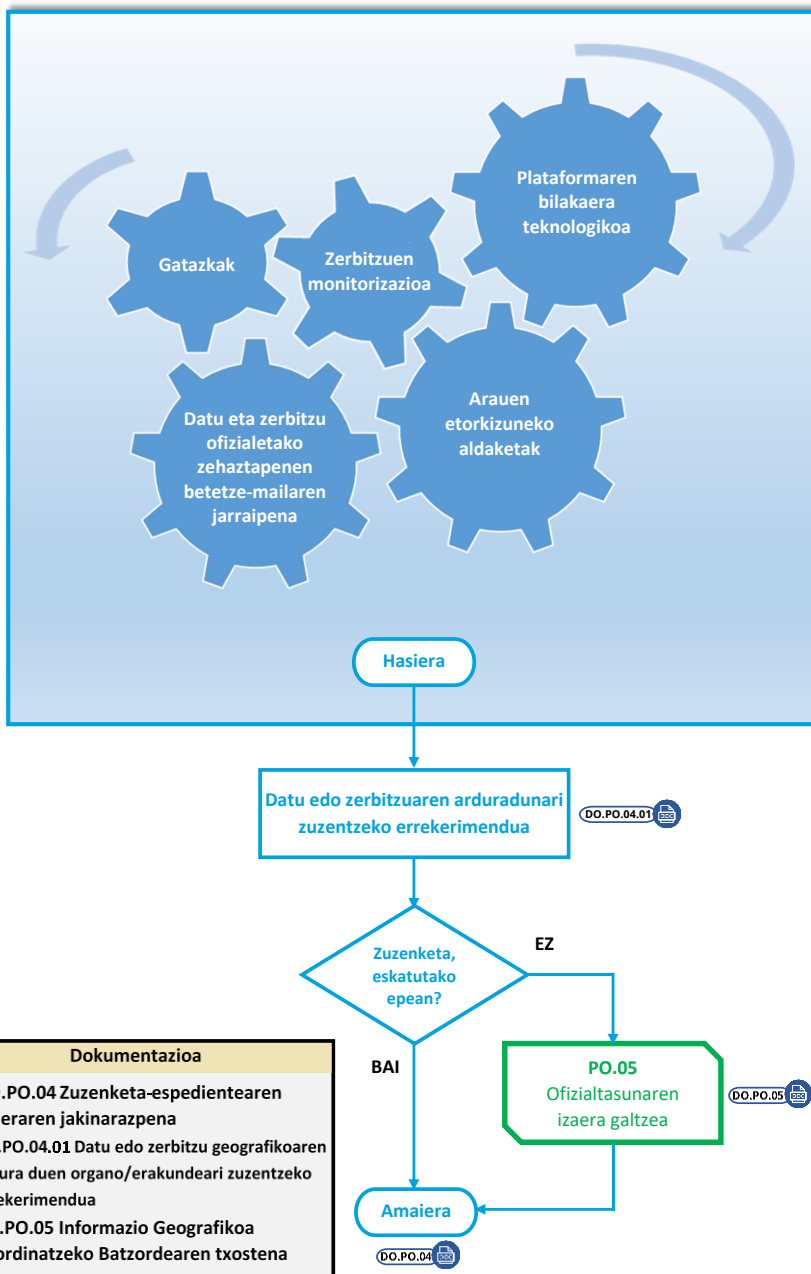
Gatazkak

Zerbitzuen monitorizazioa

Plataformaren bilakaera teknologikoa

Datu eta zerbitzu ofizialetako zehaztapenen betetze-mailaren jarraipena

Arauen etorkizuneko aldaketak

Hasiera

Datu edo zerbitzuaren arduradunari zuzentzeko errekerimendua

DO.PO.04.01

Zuzenketa, eskatutako epean?

EZ

BAI

PO.05
Ofizialtasunaren izaera galtzea

DO.PO.05

Amaiera

DO.PO.04

| Dokumentazioa |
|---|
| .PO.04 Zuzenketa-espedientearen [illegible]eraren jakinarazpena |
| .PO.04.01 Datu edo zerbitzu geografikoaren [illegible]ura duen organo/erakundeari zuzentzeko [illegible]ekerimendua |
| .PO.05 Informazio Geografikoa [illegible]ordinatzeko Batzordearen txostena |